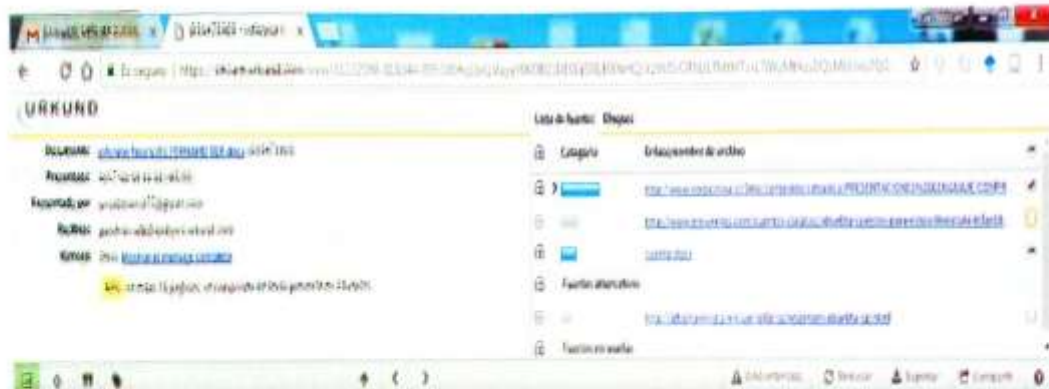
URKUND

Documento: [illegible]
Presentado: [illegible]
Presentado por: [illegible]
Recibido: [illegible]
Mensaje: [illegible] Mostrar el mensaje completo

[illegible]

Lista de fuentes | Bloques

Categoría | Enlace/nombre de archivo

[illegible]

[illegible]

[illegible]

Fuentes alternativas

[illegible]

Fuentes no usadas

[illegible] | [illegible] | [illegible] | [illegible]